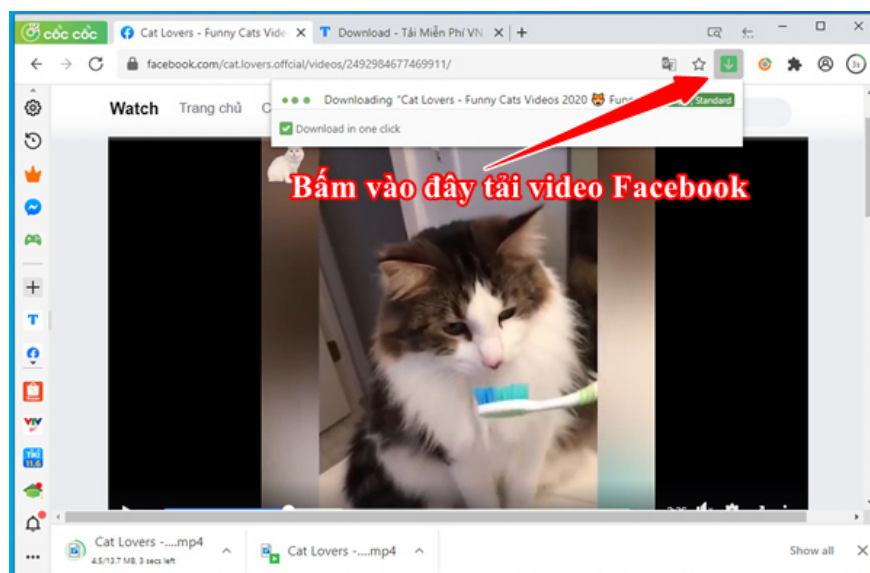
cốc cốc

Cat Lovers - Funny Cats Vide ×

Download - Tải Miễn Phí VN ×

+

facebook.com/cat.lovers.offcial/videos/2492984677469911/

Watch Trang chủ C

Downloading "Cat Lovers - Funny Cats Videos 2020 🐯 Fun Standard

Download in one click

Bấm vào đây tải video Facebook

Cat Lovers -....mp4
4.5/13.7 MB, 3 secs left

Cat Lovers -....mp4

Show all